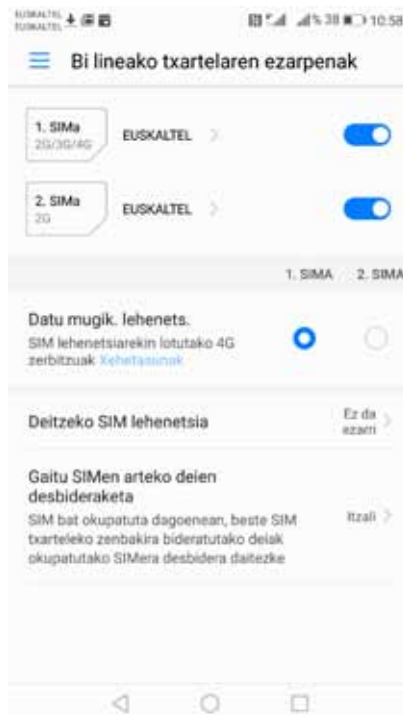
EUSKALTEL EUSKALTEL

38% 10:58

Bi lineako txartelaren ezarpenak

1. SIMa
2G/3G/4G

EUSKALTEL

2. SIMa
2G

EUSKALTEL

1. SIMA 2. SIMA

Datu mugik. lehenets.
SIM lehenetsiarekin lotutako 4G zerbitzuak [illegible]

Deitzeko SIM lehenetsia

Ez da ezarri

Gaitu SIMen arteko deien desbideraketa
SIM bat okupatuta dagoenean, beste SIM txarteleko zenbakira bideratutako deiak okupatutako SIMera desbidera daitezke

Itzali